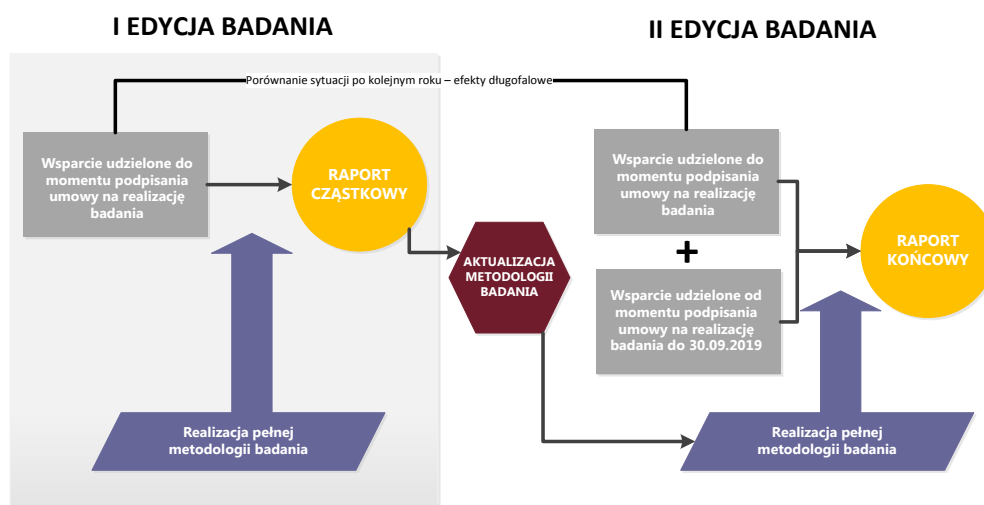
I EDYCJA BADANIA

II EDYCJA BADANIA

Porównanie sytuacji po kolejnym roku – efekty długofalowe

Wsparcie udzielone do momentu podpisania umowy na realizację badania

RAPORT CZĄSTKOWY

Realizacja pełnej metodologii badania

AKTUALIZACJA METODOLOGII BADANIA

Wsparcie udzielone do momentu podpisania umowy na realizację badania

+

Wsparcie udzielone od momentu podpisania umowy na realizację badania do 30.09.2019

RAPORT KOŃCOWY

Realizacja pełnej metodologii badania